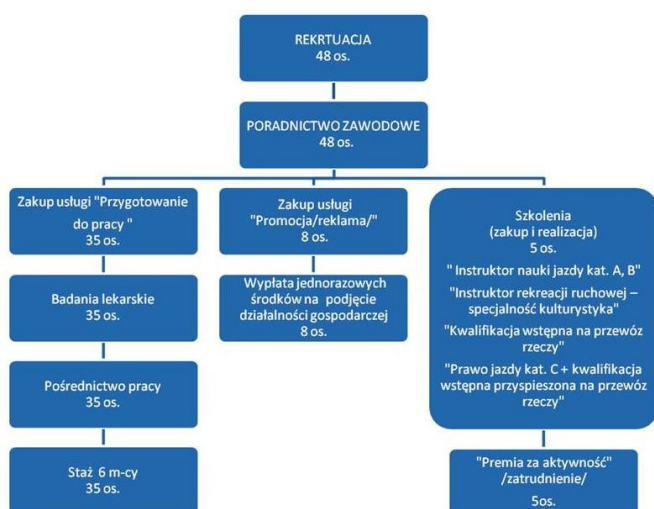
REKRUTACJA
48 os.

PORADNICTWO ZAWODOWE
48 os.

Zakup usługi "Przygotowanie do pracy "
35 os.

Badania lekarskie
35 os.

Pośrednictwo pracy
35 os.

Staż 6 m-cy
35 os.

Zakup usługi "Promocja/reklama/"
8 os.

Wypłata jednorazowych środków na podjęcie działalności gospodarczej
8 os.

Szkolenia
(zakup i realizacja)
5 os.

" Instruktor nauki jazdy kat. A, B"

"Instruktor rekreacji ruchowej – specjalność kulturystyka"

"Kwalifikacja wstępna na przewóz rzeczy"

"Prawo jazdy kat. C + kwalifikacja wstępna przyspieszona na przewóz rzeczy"

"Premia za aktywność" /zatrudnienie/
5os.